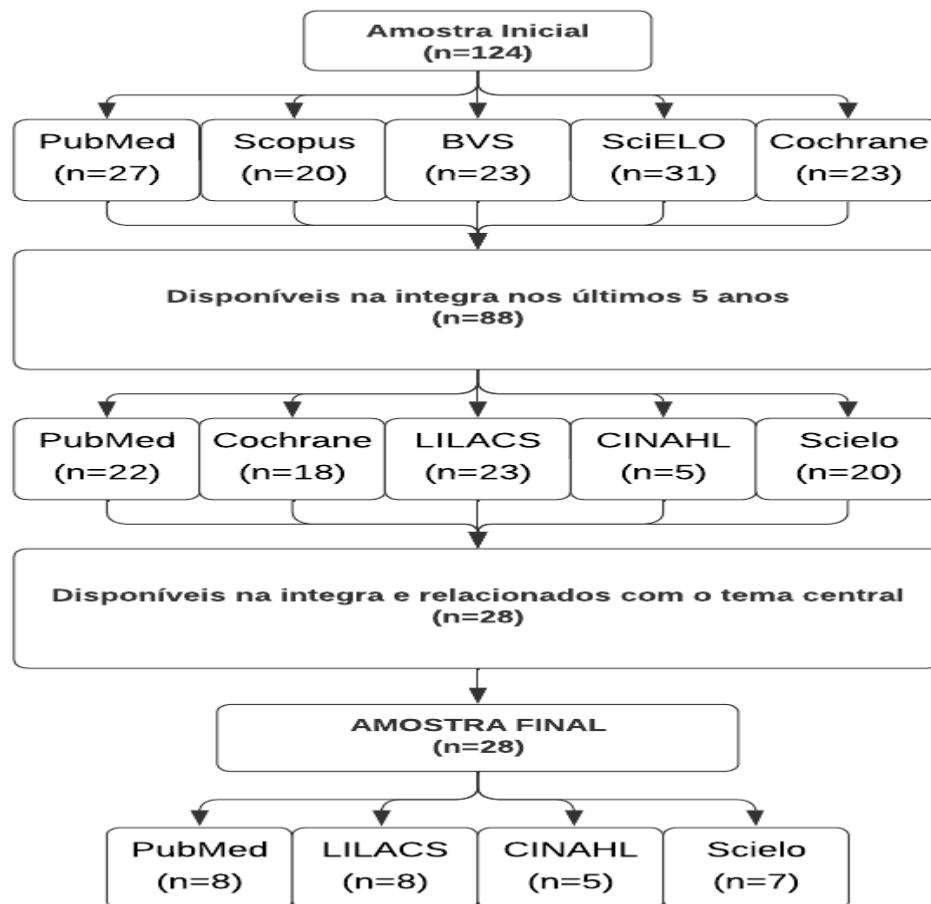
Amostra Inicial
(n=124)

PubMed
(n=27)

Scopus
(n=20)

BVS
(n=23)

SciELO
(n=31)

Cochrane
(n=23)

Disponíveis na integra nos últimos 5 anos
(n=88)

PubMed
(n=22)

Cochrane
(n=18)

LILACS
(n=23)

CINAHL
(n=5)

Scielo
(n=20)

Disponíveis na integra e relacionados com o tema central
(n=28)

AMOSTRA FINAL
(n=28)

PubMed
(n=8)

LILACS
(n=8)

CINAHL
(n=5)

Scielo
(n=7)